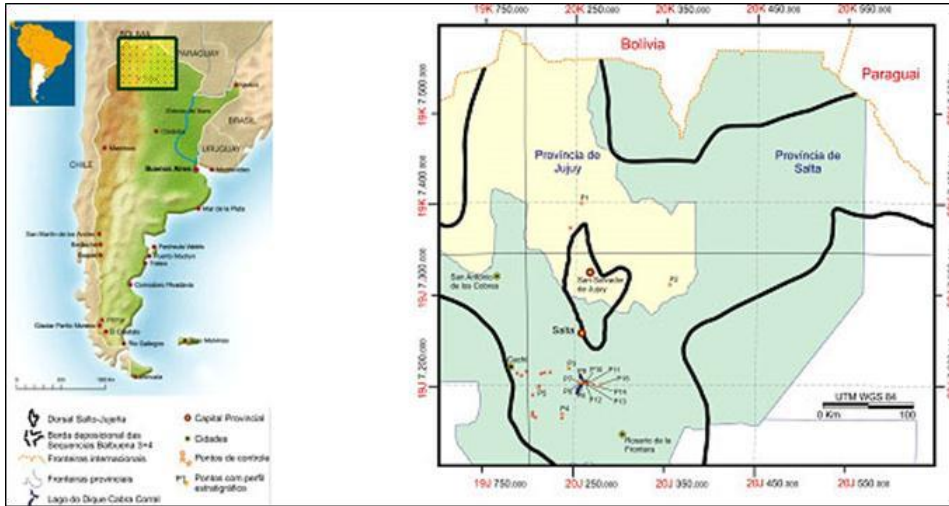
BOLIVIA
PARAGUAY
BRASIL
URUGUAY
CHILE
Santiago del Estero
Córdoba
Mendoza
Buenos Aires
Montevideo
Mar de la Plata
San Martin de los Andes
Bariloche
Esquel
Península Valdés
Puerto Madryn
Trelew
Comodoro Rivadavia
Glaciar Perito Moreno
El Calafate
Pampa
Rio Gallegos
Ilhas Malvinas
Ushuaia

Dorsal Salta-Jujeña
Borda deposicional das Sequencias Balbuena 3+4
Fronteiras internacionais
Fronteiras provinciais
Lago do Dique Cabra Corral
Capital Provincial
Cidades
Pontos de controle
Pontos com perfil estratigráfico

19K 750.000
20K 250.000
20K 350.000
20K 450.000
20K 550.000
Bolivia
Paraguai
19K 7.500.000
19K 7.400.000
19J 7.300.000
19J 7.200.000
Província de Jujuy
Província de Salta
San Antonio de los Cobres
San Salvador de Jujuy
Salta
Cachi
Rosario de la Frontera
P1
P2
P3
P4
P5
P6
P7
P8
P9
P10
P11
P12
P13
P14
P15
UTM WGS 84
0 Km
100
19J 750.000
20J 250.000
20J 350.000
20J 450.000
20J 550.000